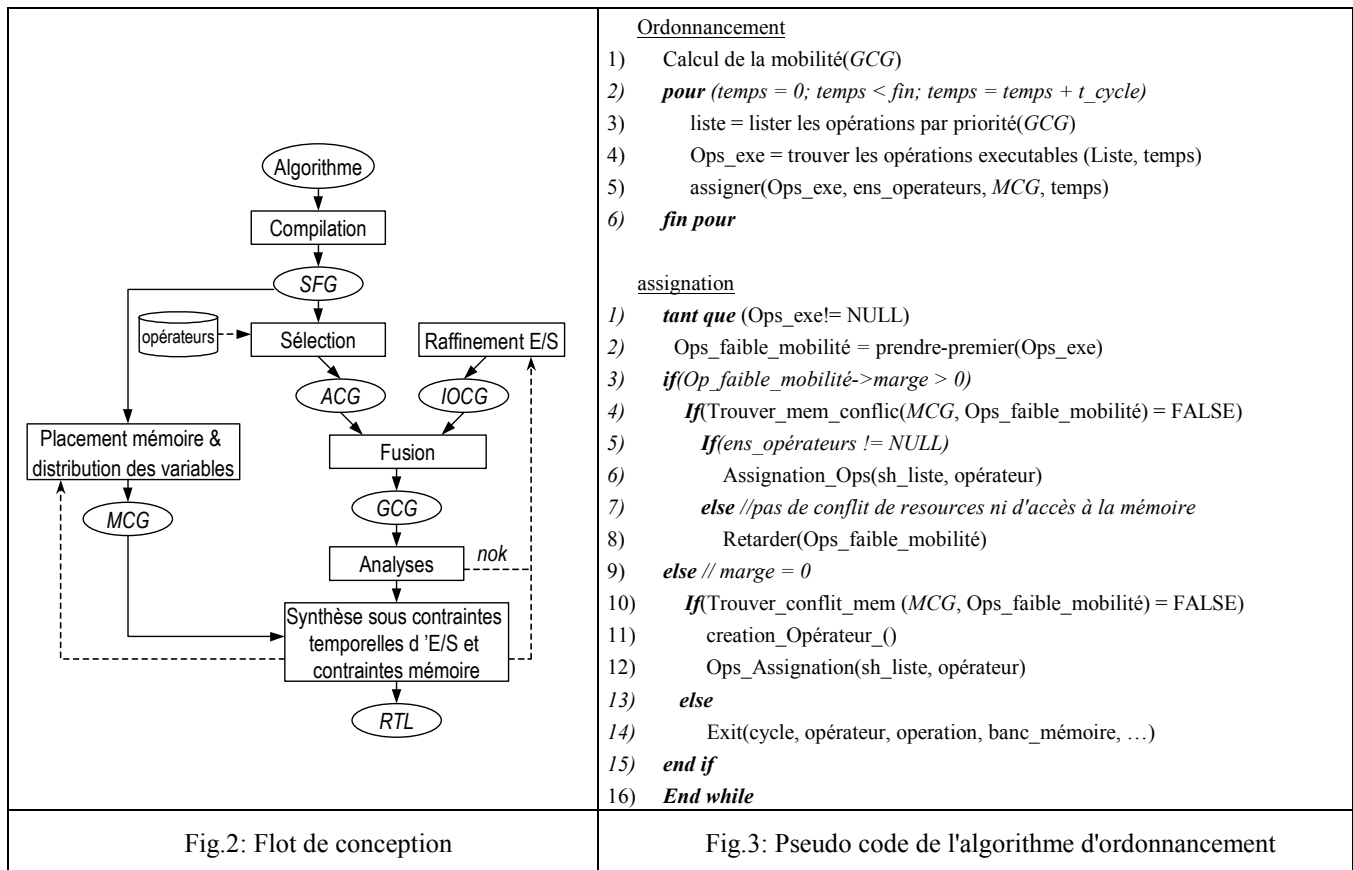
Algorithme

Compilation

SFG

opérateurs

Sélection

Raffinement E/S

ACG

IOCG

Placement mémoire & distribution des variables

Fusion

GCG

MCG

Analyses

nok

Synthèse sous contraintes temporelles d 'E/S et contraintes mémoire

RTL

Fig.2: Flot de conception

Ordonnancement

1) Calcul de la mobilité(GCG)

2) pour (temps = 0; temps < fin; temps = temps + t_cycle)

3) liste = lister les opérations par priorité(GCG)

4) Ops_exe = trouver les opérations executables (Liste, temps)

5) assigner(Ops_exe, ens_operateurs, MCG, temps)

6) fin pour

assignation

1) tant que (Ops_exe!= NULL)

2) Ops_faible_mobilité = prendre-premier(Ops_exe)

3) if(Op_faible_mobilité->marge > 0)

4) If(Trouver_mem_conflic(MCG, Ops_faible_mobilité) = FALSE)

5) If(ens_opérateurs != NULL)

6) Assignation_Ops(sh_liste, opérateur)

7) else //pas de conflit de resources ni d'accès à la mémoire

8) Retarder(Ops_faible_mobilité)

9) else // marge = 0

10) If(Trouver_conflit_mem (MCG, Ops_faible_mobilité) = FALSE)

11) creation_Opérateur_()

12) Ops_Assignation(sh_liste, opérateur)

13) else

14) Exit(cycle, opérateur, operation, banc_mémoire, …)

15) end if

16) End while

Fig.3: Pseudo code de l'algorithme d'ordonnancement